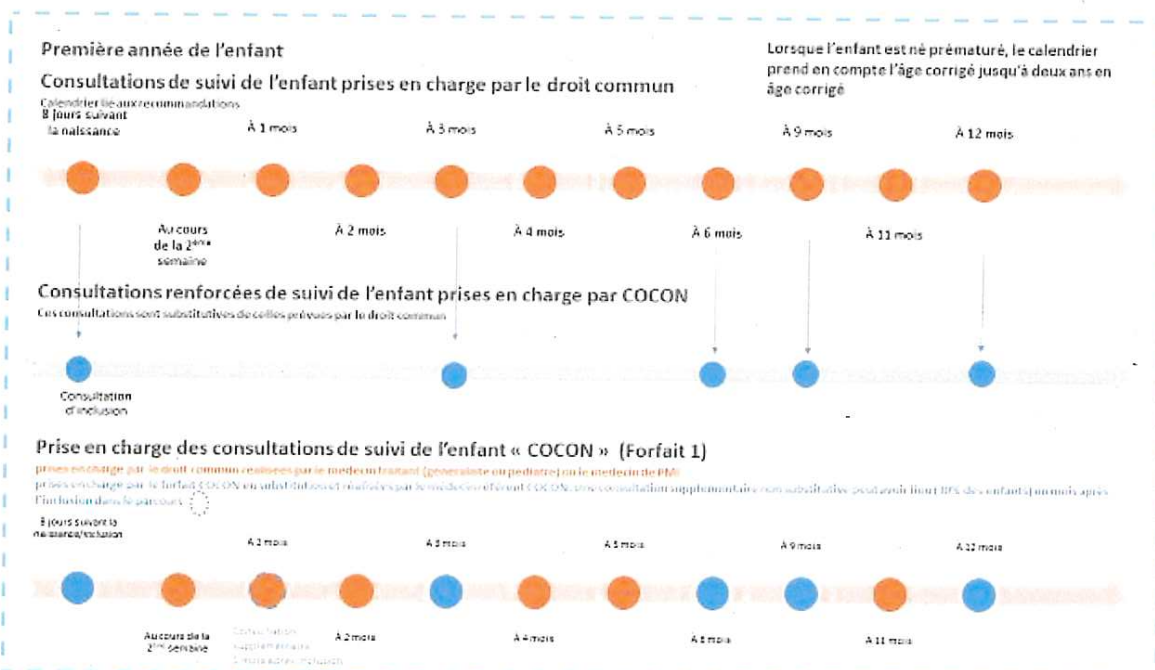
Première année de l'enfant

Lorsque l'enfant est né prématuré, le calendrier prend en compte l'âge corrigé jusqu'à deux ans en âge corrigé

Consultations de suivi de l'enfant prises en charge par le droit commun

Calendrier lié aux recommandations

8 jours suivant la naissance

À 1 mois

À 3 mois

À 5 mois

À 9 mois

À 12 mois

Au cours de la 2ème semaine

À 2 mois

À 4 mois

À 6 mois

À 11 mois

Consultations renforcées de suivi de l'enfant prises en charge par COCON

Ces consultations sont substitutives de celles prévues par le droit commun

Consultation d'inclusion

Prise en charge des consultations de suivi de l'enfant « COCON » (Forfait 1)

prises en charge par le droit commun réalisées par le médecin traitant (généraliste ou pédiatre) ou le médecin de PMI

prises en charge par le forfait COCON en substitution et réalisées par le médecin référent COCON. Une consultation supplémentaire non substitutive peut avoir lieu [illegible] des enfants) un mois après l'inclusion dans le parcours

8 jours suivant la naissance/inclusion

À 1 mois

À 3 mois

À 5 mois

À 9 mois

À 12 mois

Au cours de la 2ème semaine

Consultation supplémentaire 1 mois après inclusion

À 2 mois

À 4 mois

À 6 mois

À 11 mois